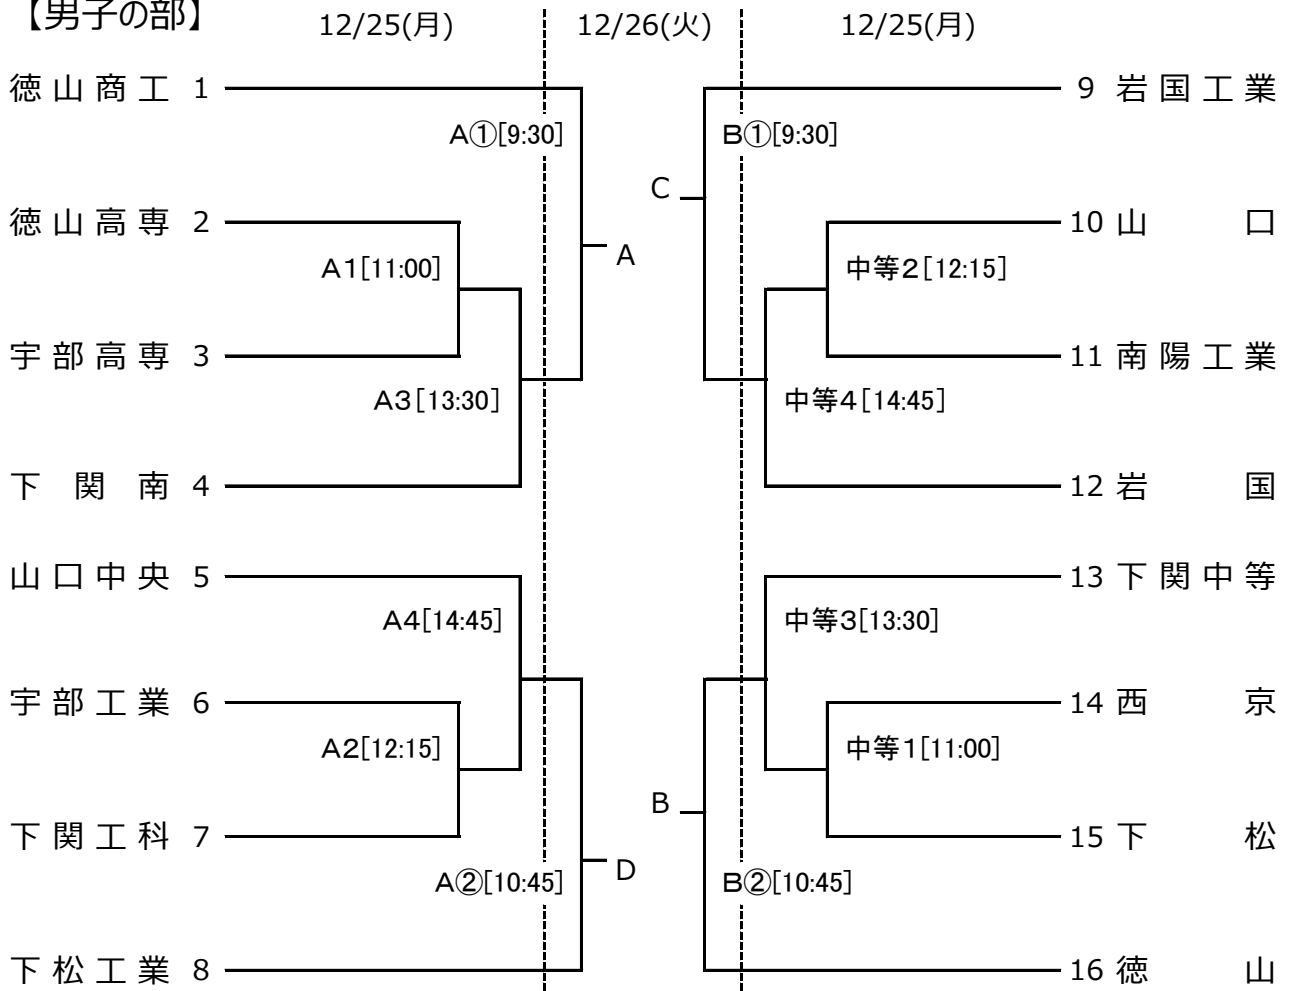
【男子の部】

12/25(月) 12/26(火) 12/25(月)

徳山商工 1
A①[9:30]
徳山高専 2
A1[11:00]
宇部高専 3
A3[13:30]
A
下関南 4
山口中央 5
A4[14:45]
宇部工業 6
A2[12:15]
下関工科 7
A②[10:45]
D
下松工業 8

9 岩国工業
B①[9:30]
C
10 山口
中等2[12:15]
11 南陽工業
中等4[14:45]
12 岩国
13 下関中等
中等3[13:30]
14 西京
中等1[11:00]
B
15 下松
B②[10:45]
16 徳山